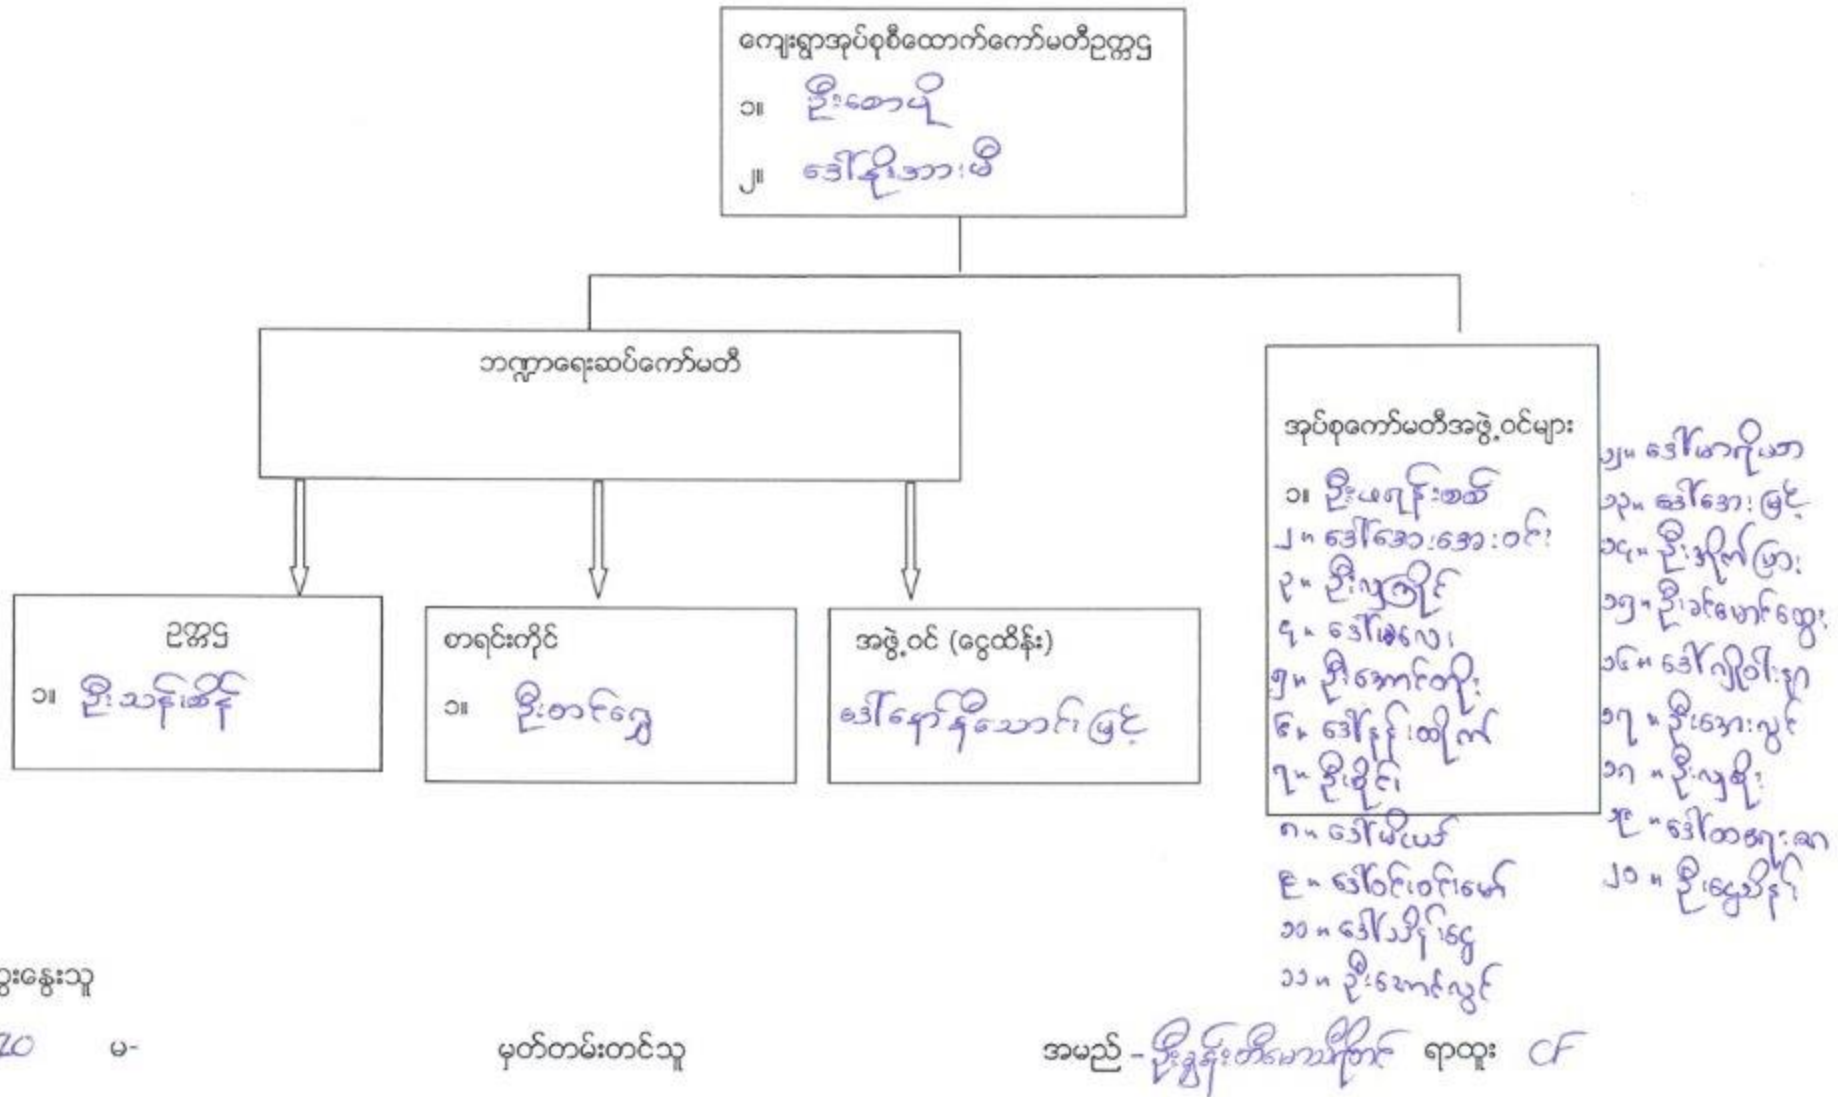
ကျေးရွာအုပ်စုစီထောက်ကော်မတီဥက္ကဋ္ဌ
၁။ ဦးဇော်ရီ
၂။ ဒေါ်နိုအားမီ

ဘဏ္ဍာရေးဆပ်ကော်မတီ

ဥက္ကဋ္ဌ
၁။ ဦးသန်းဆိုင်

စာရင်းကိုင်
၁။ ဦးတင်ရွှေ

အဖွဲ့ဝင် (ငွေထိန်း)
ဒေါ်ရော်နီသောင်းမြင့်

အုပ်စုကော်မတီအဖွဲ့ဝင်များ
၁။ ဦးမရန်းစတ်
၂။ ဒေါ်အေးအေးဝင်း
၃။ ဦးလှကြိုင်
၄။ ဒေါ်မြလေး
၅။ ဦးအောင်တိုး
၆။ ဒေါ်နန်းထိုက်
၇။ ဦးစိုင်း
၈။ ဒေါ်မိုးယုဇ်
၉။ ဒေါ်ဝင်းဝင်းမော်
၁၀။ ဒေါ်သိန်းငွေ
၁၁။ ဦးအောင်လွင်
၁၂။ ဒေါ်မာရီယာ
၁၃။ ဒေါ်အေးမြင့်
၁၄။ ဦးဒိုက်ဖြား
၁၅။ ဦးခင်မောင်ထွေး
၁၆။ ဒေါ်ကျိုဝါးနု
၁၇။ ဦးအေးလွင်
၁၈။ ဦးလှရီ
၁၉။ ဒေါ်ထအေးလာ
၂၀။ ဦးရွှေဝိန်

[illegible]ဆွေးနွေးသူ
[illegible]20 မ-
မှတ်တမ်းတင်သူ
အမည် - ဦးခွန်းတိမောသိတ် ရာထူး CF